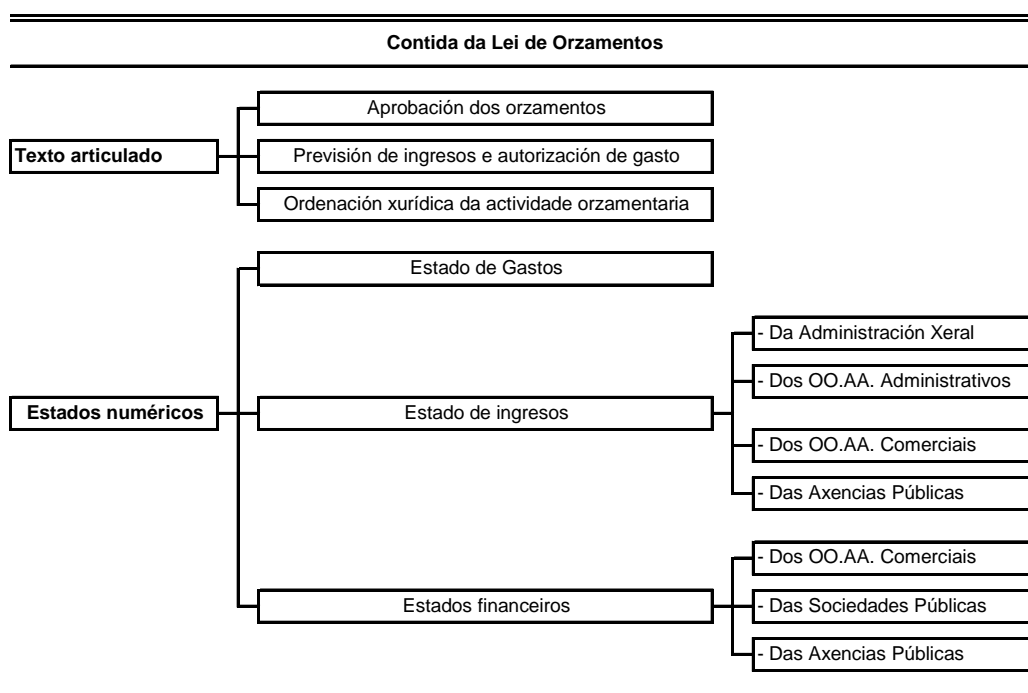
Contida da Lei de Orzamentos

Texto articulado

Aprobación dos orzamentos

Previsión de ingresos e autorización de gasto

Ordenación xurídica da actividade orzamentaria

Estados numéricos

Estado de Gastos

Estado de ingresos

- Da Administración Xeral

- Dos OO.AA. Administrativos

- Dos OO.AA. Comerciais

- Das Axencias Públicas

Estados financeiros

- Dos OO.AA. Comerciais

- Das Sociedades Públicas

- Das Axencias Públicas